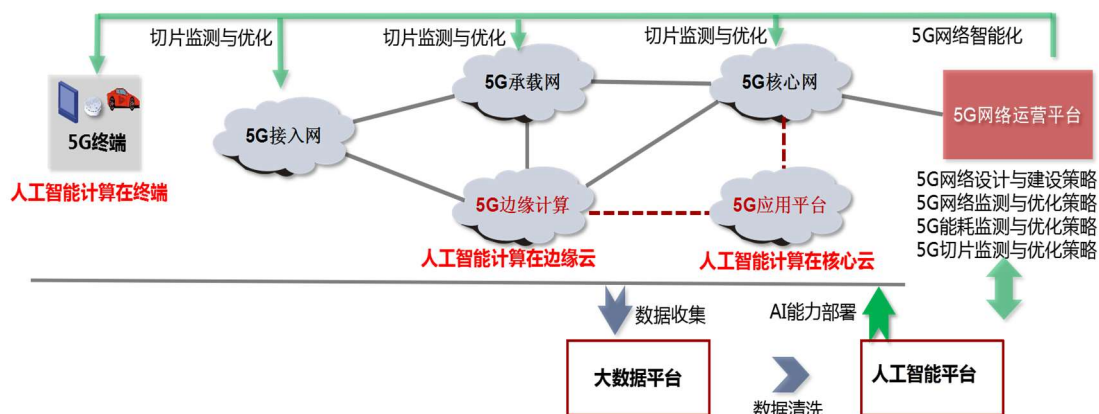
切片监测与优化
切片监测与优化
切片监测与优化
5G网络智能化

5G终端
人工智能计算在终端

5G接入网
5G承载网
5G核心网
5G网络运营平台

5G边缘计算
5G应用平台
人工智能计算在边缘云
人工智能计算在核心云

5G网络设计与建设策略
5G网络监测与优化策略
5G能耗监测与优化策略
5G切片监测与优化策略

数据收集
AI能力部署
大数据平台
人工智能平台
数据清洗